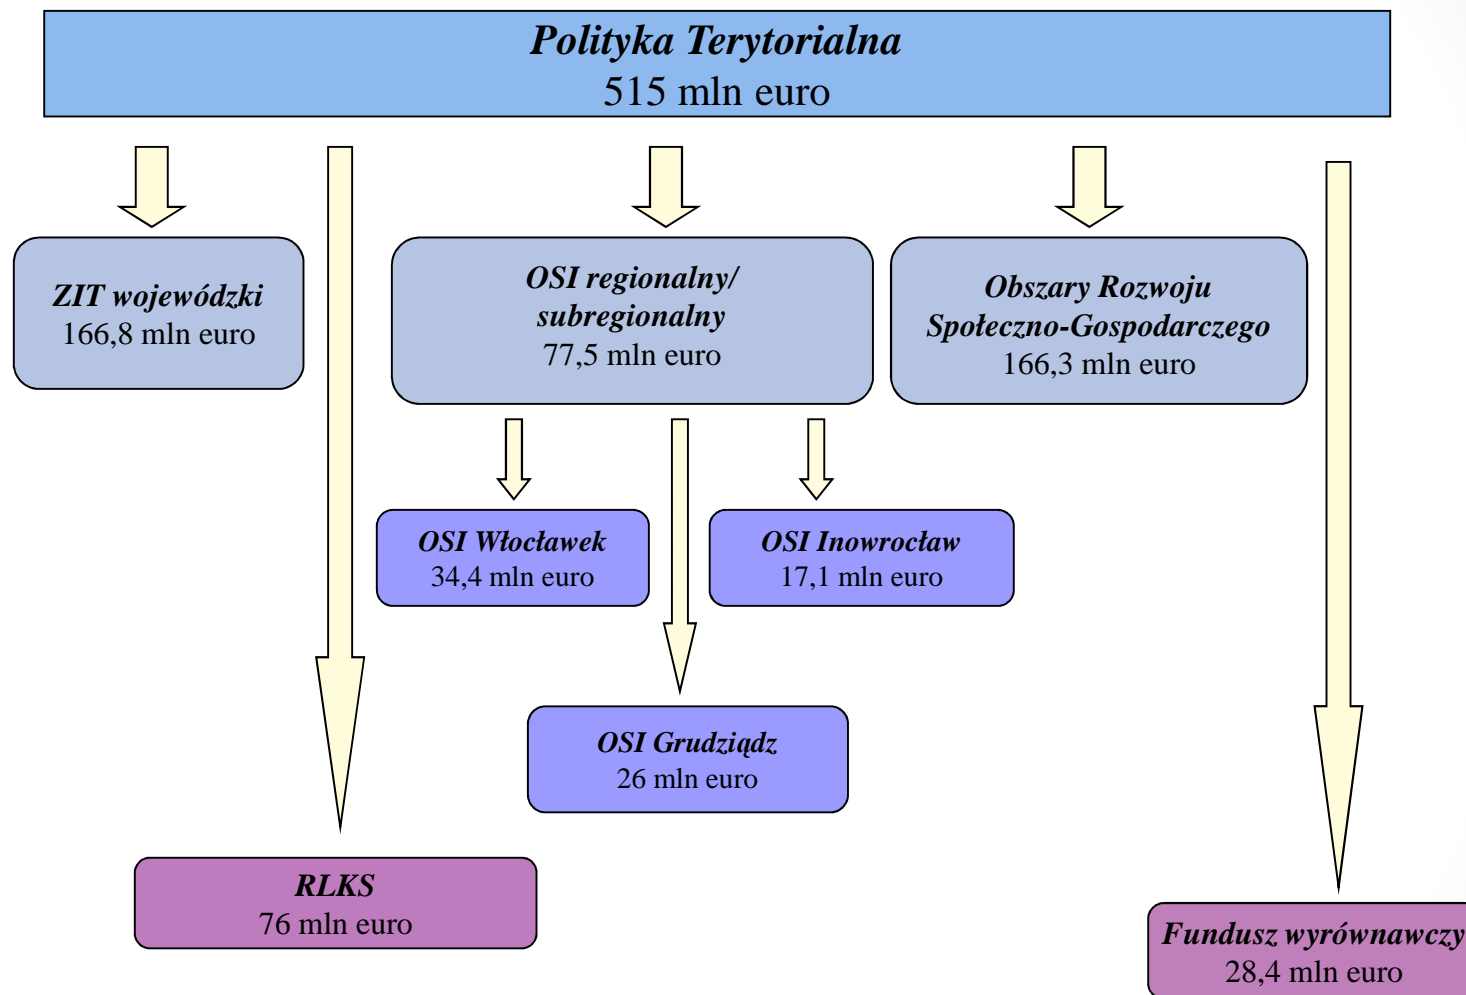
Polityka Terytorialna
515 mln euro

ZIT wojewódzki
166,8 mln euro

OSI regionalny/ subregionalny
77,5 mln euro

Obszary Rozwoju Społeczno-Gospodarczego
166,3 mln euro

OSI Włocławek
34,4 mln euro

OSI Inowrocław
17,1 mln euro

OSI Grudziądz
26 mln euro

RLKS
76 mln euro

Fundusz wyrównawczy
28,4 mln euro